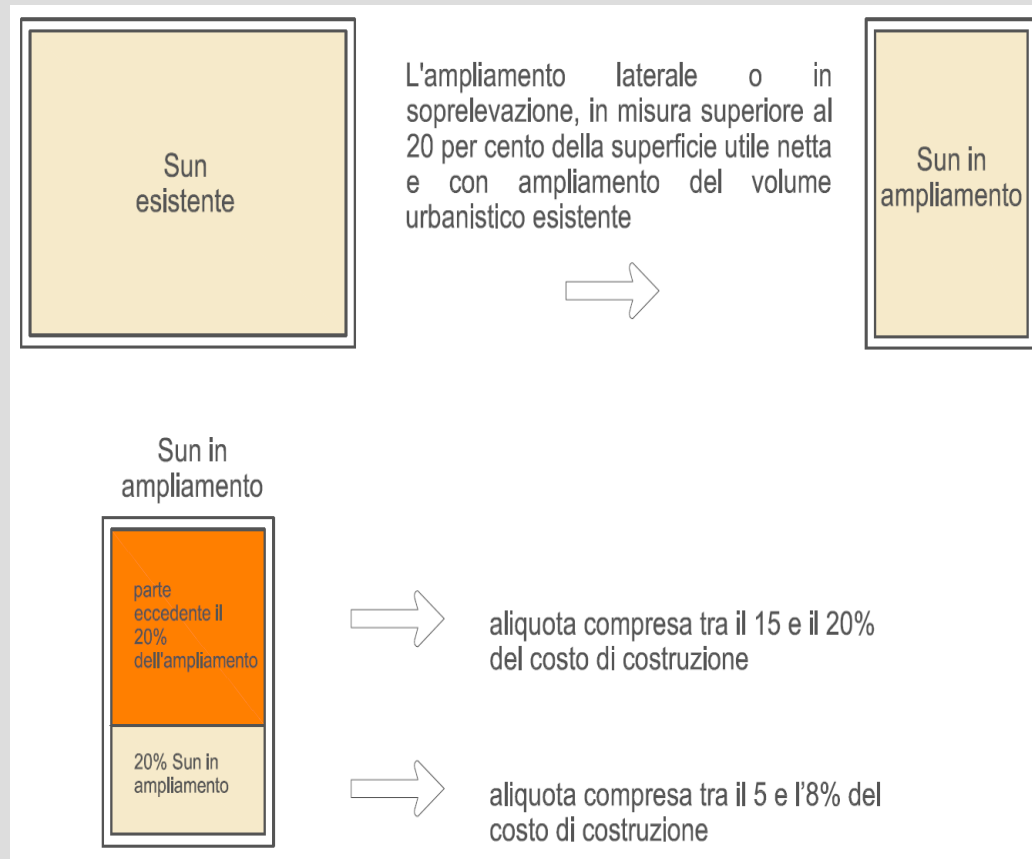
Sun esistente

L'ampliamento laterale o in soprelevazione, in misura superiore al 20 per cento della superficie utile netta e con ampliamento del volume urbanistico esistente

Sun in ampliamento

Sun in ampliamento

parte eccedente il 20% dell'ampliamento

aliquota compresa tra il 15 e il 20% del costo di costruzione

20% Sun in ampliamento

aliquota compresa tra il 5 e l'8% del costo di costruzione